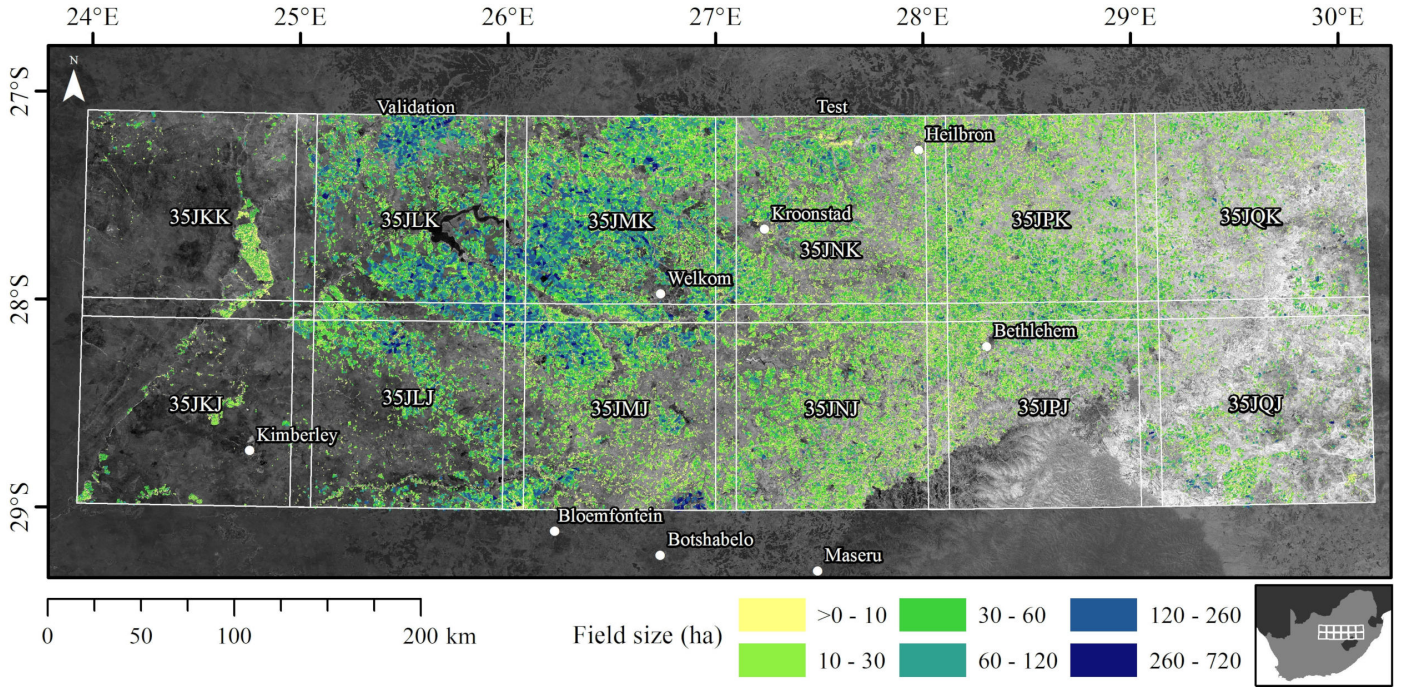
24°E 25°E 26°E 27°E 28°E 29°E 30°E

27°S
28°S
29°S

N

Validation
Test
Heilbron
35JKK
35JLK
35JMK
Kroonstad
35JNK
35JPK
35JQK
Welkom
Bethlehem
35JKJ
35JLJ
35JMJ
35JNJ
35JPJ
35JQJ
Kimberley
Bloemfontein
Botshabelo
Maseru

0 50 100 200 km

Field size (ha)
>0 - 10
10 - 30
30 - 60
60 - 120
120 - 260
260 - 720